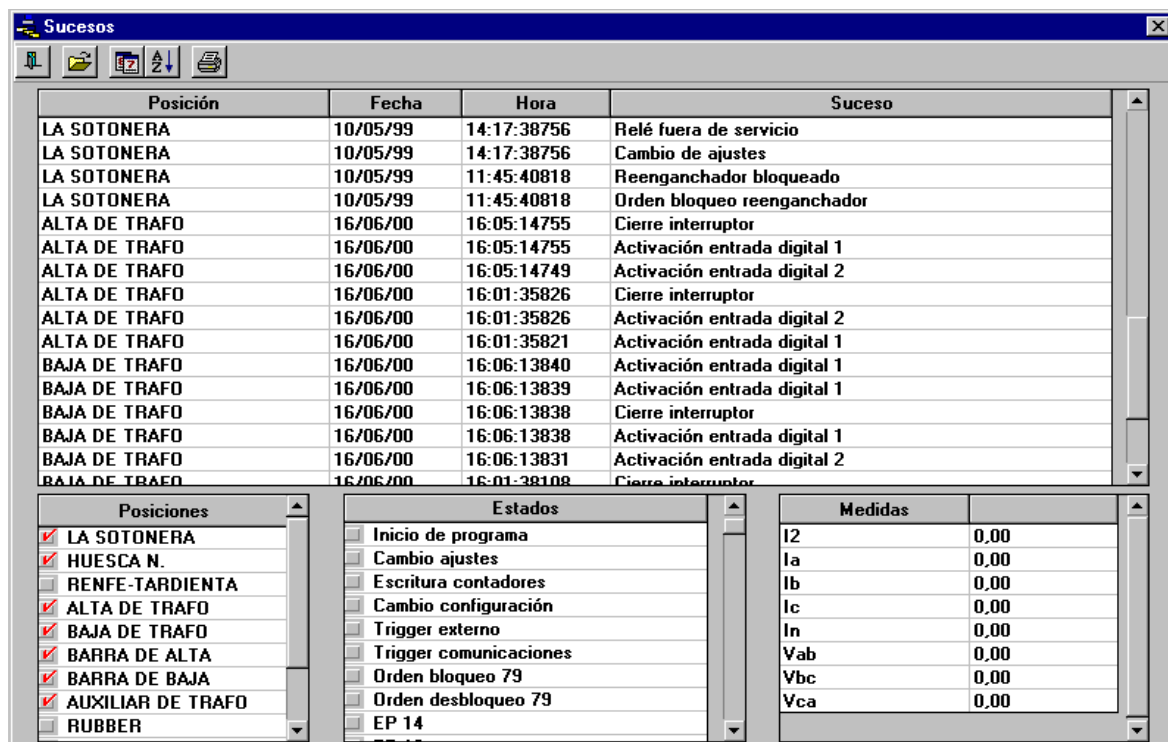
Sucesos

| Posición | Fecha | Hora | Suceso |
|---|---|---|---|
| LA SOTONERA | 10/05/99 | 14:17:38756 | Relé fuera de servicio |
| LA SOTONERA | 10/05/99 | 14:17:38756 | Cambio de ajustes |
| LA SOTONERA | 10/05/99 | 11:45:40818 | Reenganchador bloqueado |
| LA SOTONERA | 10/05/99 | 11:45:40818 | Orden bloqueo reenganchador |
| ALTA DE TRAFO | 16/06/00 | 16:05:14755 | Cierre interruptor |
| ALTA DE TRAFO | 16/06/00 | 16:05:14755 | Activación entrada digital 1 |
| ALTA DE TRAFO | 16/06/00 | 16:05:14749 | Activación entrada digital 2 |
| ALTA DE TRAFO | 16/06/00 | 16:01:35826 | Cierre interruptor |
| ALTA DE TRAFO | 16/06/00 | 16:01:35826 | Activación entrada digital 2 |
| ALTA DE TRAFO | 16/06/00 | 16:01:35821 | Activación entrada digital 1 |
| BAJA DE TRAFO | 16/06/00 | 16:06:13840 | Activación entrada digital 1 |
| BAJA DE TRAFO | 16/06/00 | 16:06:13839 | Activación entrada digital 1 |
| BAJA DE TRAFO | 16/06/00 | 16:06:13838 | Cierre interruptor |
| BAJA DE TRAFO | 16/06/00 | 16:06:13838 | Activación entrada digital 1 |
| BAJA DE TRAFO | 16/06/00 | 16:06:13831 | Activación entrada digital 2 |
| BAJA DE TRAFO | 16/06/00 | 16:01:38108 | Cierre interruptor |

Posiciones
LA SOTONERA
HUESCA N.
RENFE-TARDIENTA
ALTA DE TRAFO
BAJA DE TRAFO
BARRA DE ALTA
BARRA DE BAJA
AUXILIAR DE TRAFO
RUBBER

Estados
Inicio de programa
Cambio ajustes
Escritura contadores
Cambio configuración
Trigger externo
Trigger comunicaciones
Orden bloqueo 79
Orden desbloqueo 79
EP 14

| Medidas | |
|---|---|
| I2 | 0,00 |
| Ia | 0,00 |
| Ib | 0,00 |
| Ic | 0,00 |
| In | 0,00 |
| Vab | 0,00 |
| Vbc | 0,00 |
| Vca | 0,00 |